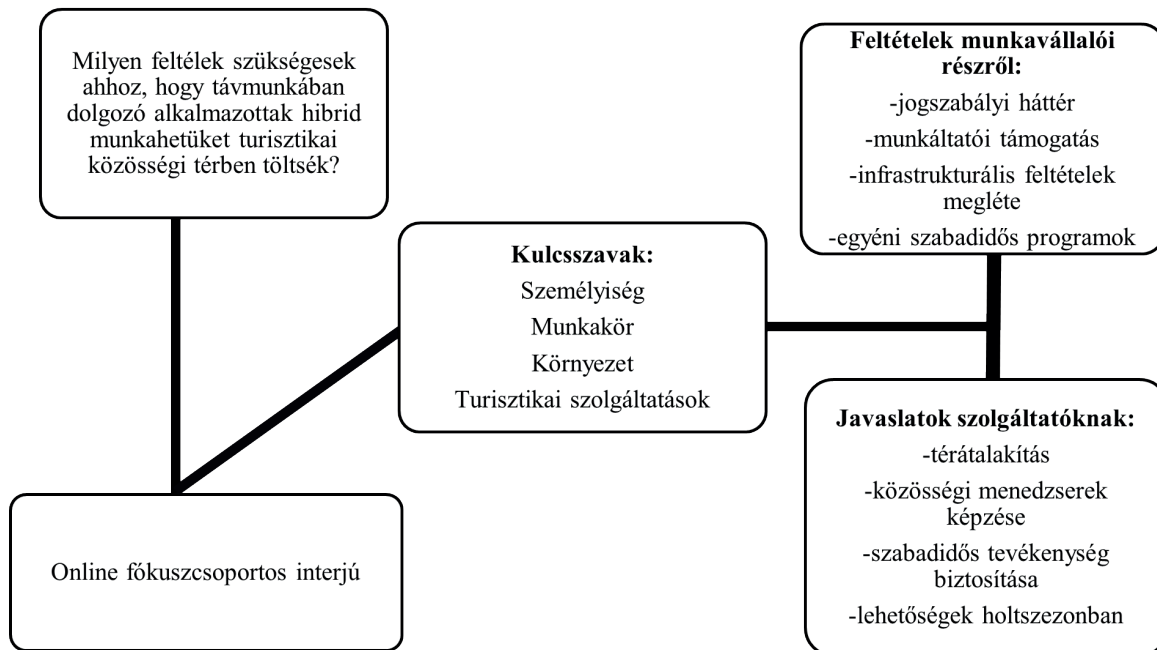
Milyen feltélek szükségesek ahhoz, hogy távmunkában dolgozó alkalmazottak hibrid munkahetüket turisztikai közösségi térben töltsék?

Online fókuszcsoportos interjú

**Kulcsszavak:**
Személyiség
Munkakör
Környezet
Turisztikai szolgáltatások

**Feltételek munkavállalói részről:**
-jogszabályi háttér
-munkáltatói támogatás
-infrastrukturális feltételek megléte
-egyéni szabadidős programok

**Javaslatok szolgáltatóknak:**
-térátalakítás
-közösségi menedzserek képzése
-szabadidős tevékenység biztosítása
-lehetőségek holtszezonban